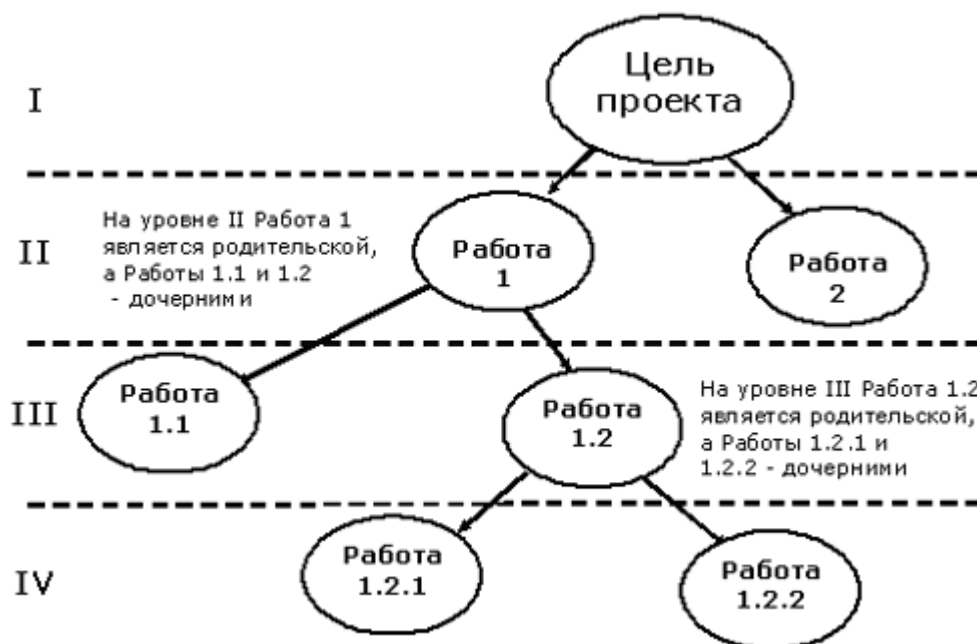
I

Цель проекта

II

На уровне II Работа 1 является родительской, а Работы 1.1 и 1.2 - дочерним и

Работа 1

Работа 2

III

Работа 1.1

Работа 1.2

На уровне III Работа 1.2 является родительской, а Работы 1.2.1 и 1.2.2 - дочерними

IV

Работа 1.2.1

Работа 1.2.2